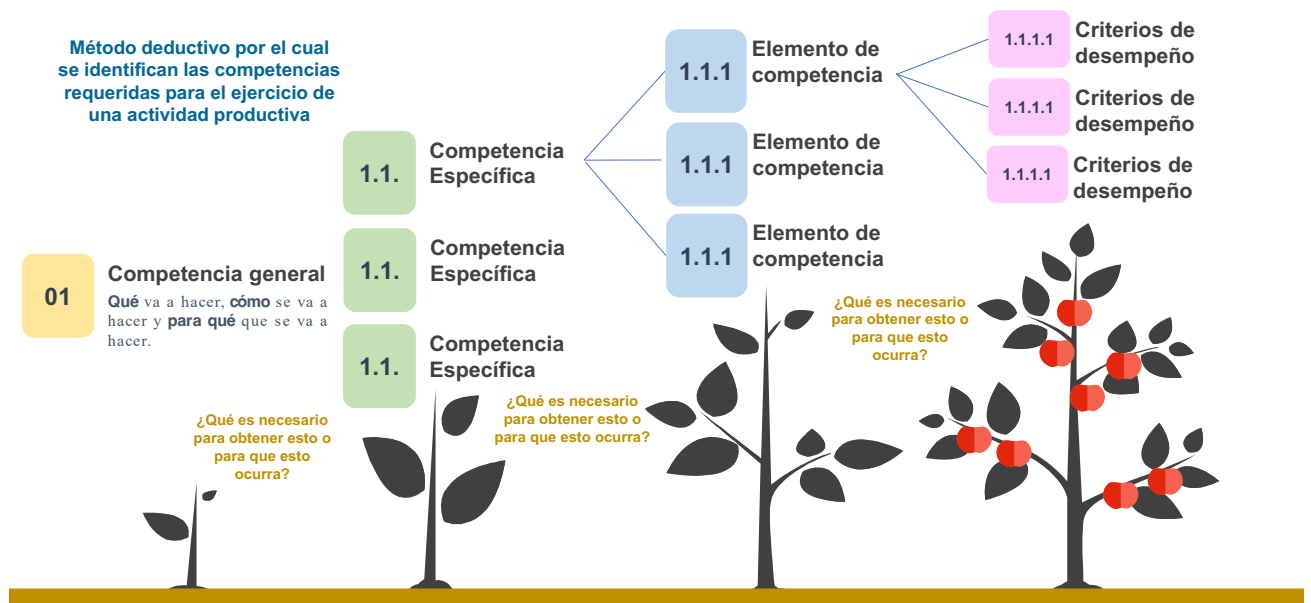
Método deductivo por el cual se identifican las competencias requeridas para el ejercicio de una actividad productiva

01

Competencia general

**Qué** va a hacer, **cómo** se va a hacer y **para qué** que se va a hacer.

1.1.

Competencia Específica

1.1.

Competencia Específica

1.1.

Competencia Específica

1.1.1

Elemento de competencia

1.1.1

Elemento de competencia

1.1.1

Elemento de competencia

1.1.1.1

Criterios de desempeño

1.1.1.1

Criterios de desempeño

1.1.1.1

Criterios de desempeño

¿Qué es necesario para obtener esto o para que esto ocurra?

¿Qué es necesario para obtener esto o para que esto ocurra?

¿Qué es necesario para obtener esto o para que esto ocurra?